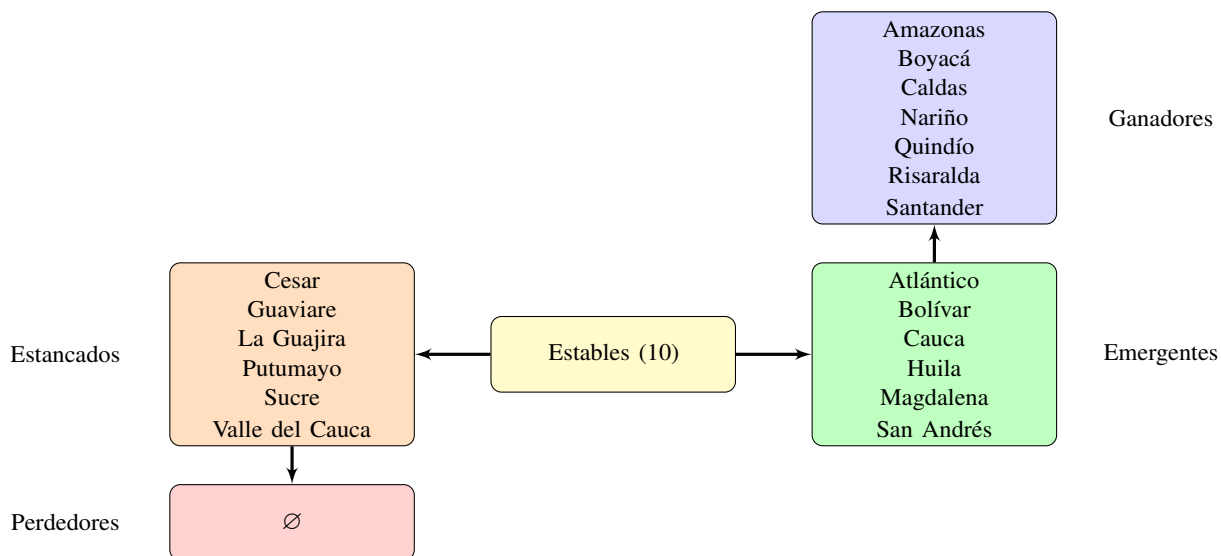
Amazonas
Boyacá
Caldas
Nariño
Quindío
Risaralda
Santander

Ganadores

Estancados

Cesar
Guaviare
La Guajira
Putumayo
Sucre
Valle del Cauca

Estables (10)

Atlántico
Bolívar
Cauca
Huila
Magdalena
San Andrés

Emergentes

Perdedores

$\varnothing$